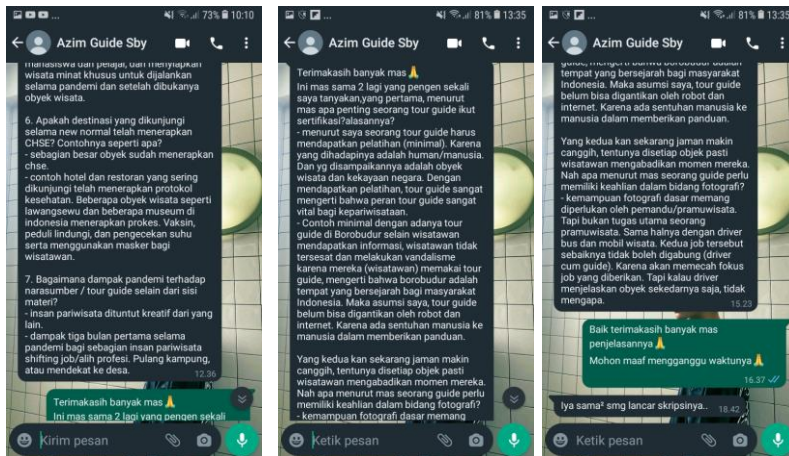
73% 10:10
Azim Guide Sby

mahasiswa dan pelajar, dan menyiapkan wisata minat khusus untuk dijalankan selama pandemi dan setelah dibukanya obyek wisata.

6. Apakah destinasi yang dikunjungi selama new normal telah menerapkan CHSE? Contohnya seperti apa?
- sebagian besar obyek sudah menerapkan chse.
- contoh hotel dan restoran yang sering dikunjungi telah menerapkan protokol kesehatan. Beberapa obyek wisata seperti lawangsewu dan beberapa museum di indonesia menerapkan prokes. Vaksin, peduli lindungi, dan pengecekan suhu serta menggunakan masker bagi wisatawan.

7. Bagaimana dampak pandemi terhadap narasumber / tour guide selain dari sisi materi?
- insan pariwisata dituntut kreatif dari yang lain.
- dampak tiga bulan pertama selama pandemi bagi sebagian insan pariwisata shifting job/alih profesi. Pulang kampung, atau mendekat ke desa.
12.36

Terimakasih banyak mas🙏
Ini mas sama 2 lagi yang pengen sekali

Kirim pesan

81% 13:35
Azim Guide Sby

Terimakasih banyak mas🙏
Ini mas sama 2 lagi yang pengen sekali saya tanyakan,yang pertama, menurut mas apa penting seorang tour guide ikut sertifikasi?alasannya?
- menurut saya seorang tour guide harus mendapatkan pelatihan (minimal). Karena yang dihadapinya adalah human/manusia. Dan yg disampaikannya adalah obyek wisata dan kekayaan negara. Dengan mendapatkan pelatihan, tour guide sangat mengerti bahwa peran tour guide sangat vital bagi kepariwisataan.
- Contoh minimal dengan adanya tour guide di Borobudur selain wisatawan mendapatkan informasi, wisatawan tidak tersesat dan melakukan vandalisme karena mereka (wisatawan) memakai tour guide, mengerti bahwa borobudur adalah tempat yang bersejarah bagi masyarakat Indonesia. Maka asumsi saya, tour guide belum bisa digantikan oleh robot dan internet. Karena ada sentuhan manusia ke manusia dalam memberikan panduan.

Yang kedua kan sekarang jaman makin canggih, tentunya disetiap objek pasti wisatawan mengabadikan momen mereka. Nah apa menurut mas seorang guide perlu memiliki keahlian dalam bidang fotografi?
- kemampuan fotografi dasar memang

Ketik pesan

81% 13:35
Azim Guide Sby

guide, mengerti bahwa borobudur adalah tempat yang bersejarah bagi masyarakat Indonesia. Maka asumsi saya, tour guide belum bisa digantikan oleh robot dan internet. Karena ada sentuhan manusia ke manusia dalam memberikan panduan.

Yang kedua kan sekarang jaman makin canggih, tentunya disetiap objek pasti wisatawan mengabadikan momen mereka. Nah apa menurut mas seorang guide perlu memiliki keahlian dalam bidang fotografi?
- kemampuan fotografi dasar memang diperlukan oleh pemandu/pramuwisata. Tapi bukan tugas utama seorang pramuwisata. Sama halnya dengan driver bus dan mobil wisata. Kedua job tersebut sebaiknya tidak boleh digabung (driver cum guide). Karena akan memecah fokus job yang diberikan. Tapi kalau driver menjelaskan obyek sekedarnya saja, tidak mengapa.
15.23

Baik terimakasih banyak mas penjelasannya🙏
Mohon maaf mengganggu waktunya🙏
16.37

Iya sama² smg lancar skripsinya..
18.42

Ketik pesan